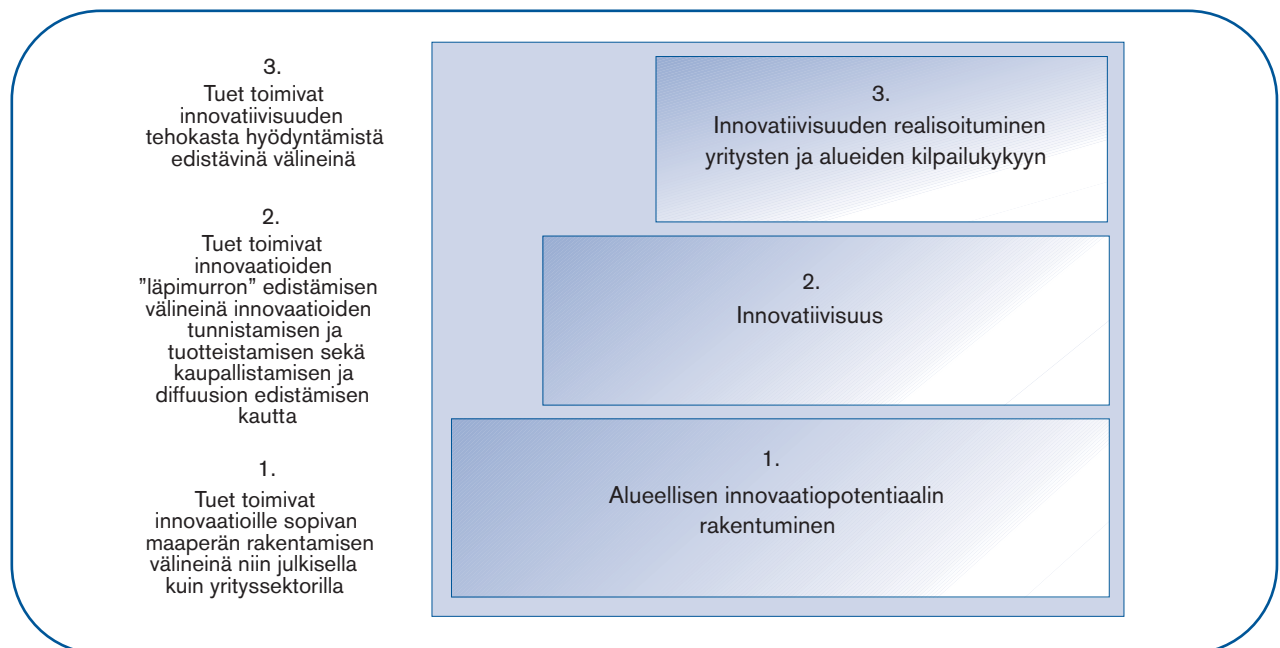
3.
Tuet toimivat innovatiivisuuden tehokasta hyödyntämistä edistävinä välineinä

2.
Tuet toimivat innovaatioiden ”läpimurron” edistämisen välineinä innovaatioiden tunnistamisen ja tuotteistamisen sekä kaupallistamisen ja diffuusion edistämisen kautta

1.
Tuet toimivat innovaatioille sopivan maaperän rakentamisen välineinä niin julkisella kuin yrityssektorilla

3.
Innovatiivisuuden realisoituminen yritysten ja alueiden kilpailukykyyn

2.
Innovatiivisuus

1.
Alueellisen innovaatiopotentiaalin rakentuminen